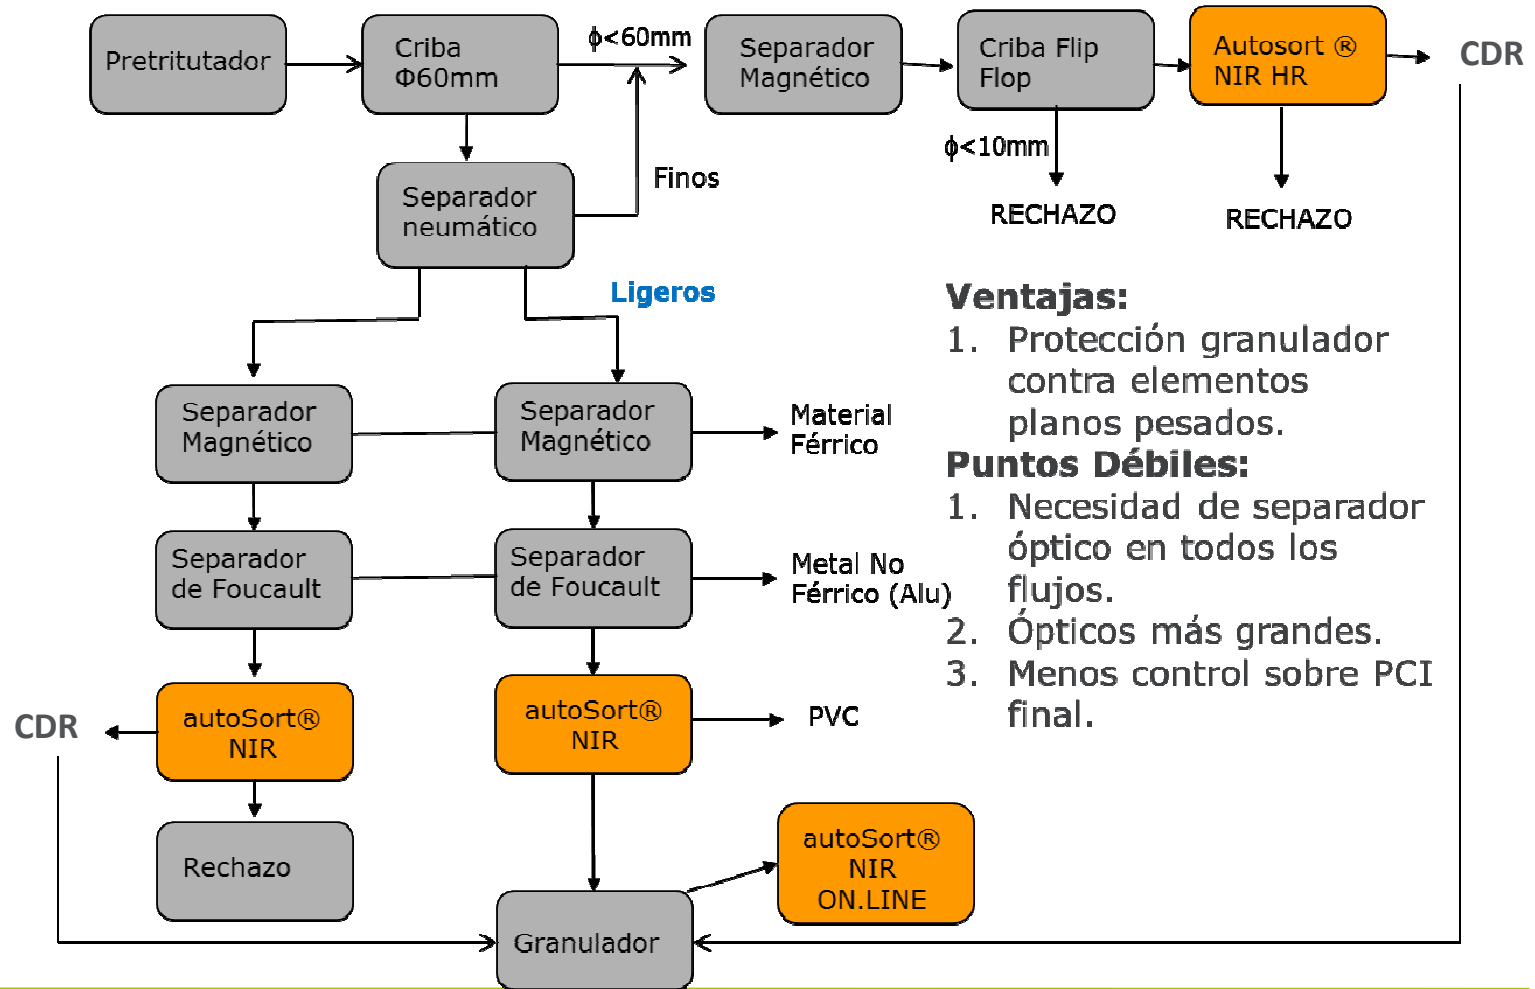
Pretritutador

Criba Φ60mm

ϕ<60mm

Separador Magnético

Criba Flip Flop

Autosort ® NIR HR

CDR

ϕ<10mm

RECHAZO

RECHAZO

Separador neumático

Finos

Ligeros

Ventajas:
1. Protección granulador contra elementos planos pesados.
Puntos Débiles:
1. Necesidad de separador óptico en todos los flujos.
2. Ópticos más grandes.
3. Menos control sobre PCI final.

Separador Magnético

Separador Magnético

Material Férrico

Separador de Foucault

Separador de Foucault

Metal No Férrico (Alu)

CDR

autoSort® NIR

autoSort® NIR

PVC

Rechazo

autoSort® NIR ON.LINE

Granulador